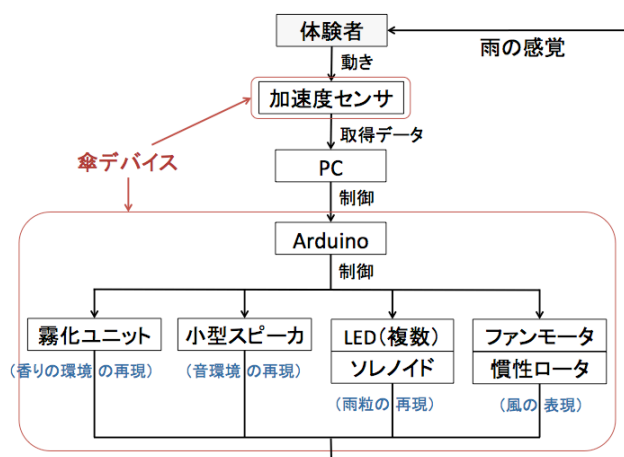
体験者

雨の感覚

動き

加速度センサ

傘デバイス

取得データ

PC

制御

Arduino

制御

霧化ユニット
（香りの環境の再現）

小型スピーカ
（音環境の再現）

LED（複数）
ソレノイド
（雨粒の再現）

ファンモータ
慣性ロータ
（風の表現）